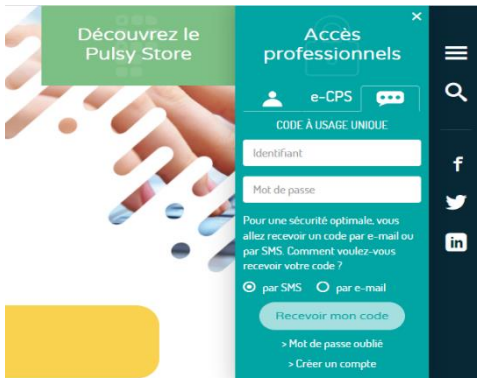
Découvrez le Pulsy Store

×

Accès professionnels

e-CPS

CODE À USAGE UNIQUE

Identifiant

Mot de passe

Pour une sécurité optimale, vous allez recevoir un code par e-mail ou par SMS. Comment voulez-vous recevoir votre code ?

par SMS

par e-mail

Recevoir mon code

> Mot de passe oublié

> Créer un compte